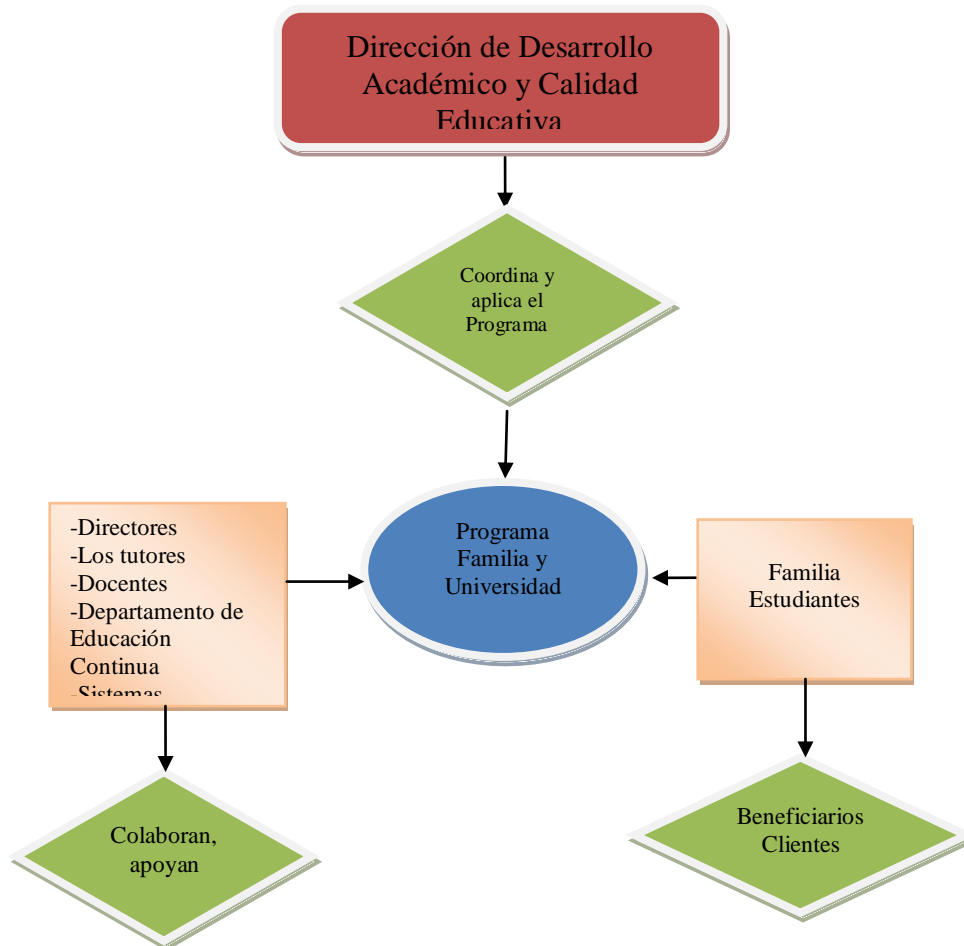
Dirección de Desarrollo Académico y Calidad Educativa

Coordina y aplica el Programa

-Directores
-Los tutores
-Docentes
-Departamento de Educación Continua
-Sistemas

Programa Familia y Universidad

Familia Estudiantes

Colaboran, apoyan

Beneficiarios Clientes